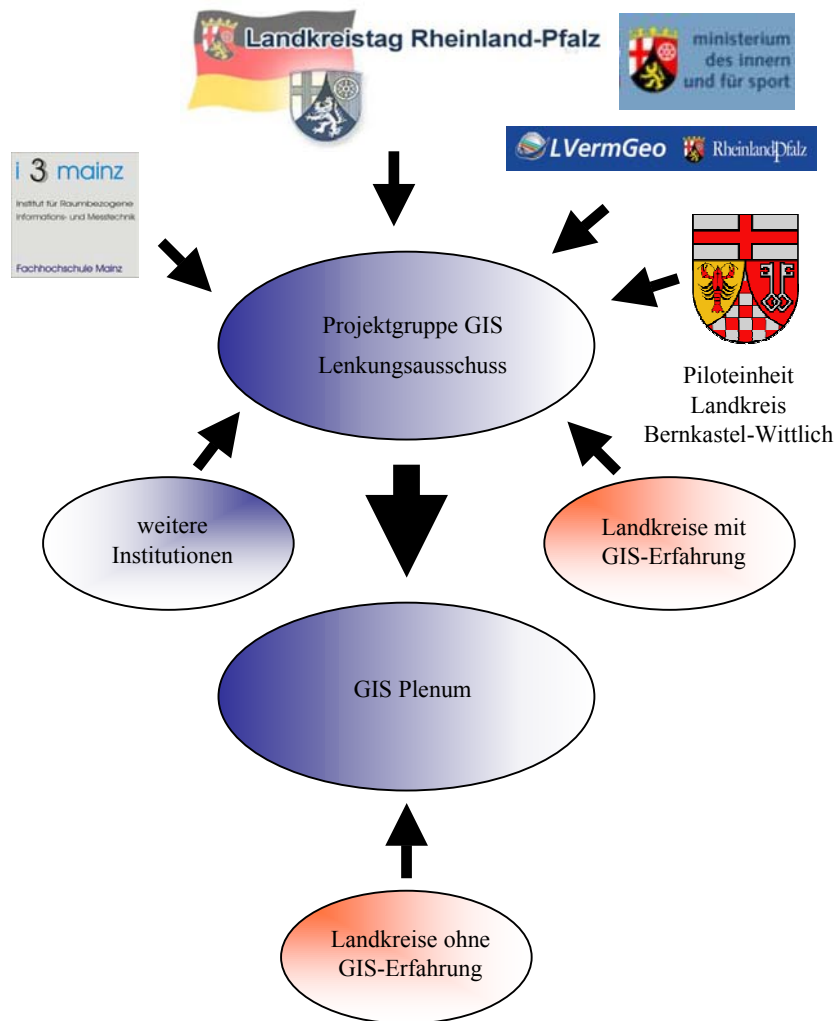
Landkreistag Rheinland-Pfalz

ministerium des innern und für sport

LVermGeo Rheinland-Pfalz

i 3 mainz
Institut für Raumbezogene Informations- und Messtechnik
Fachhochschule Mainz

Projektgruppe GIS
Lenkungsausschuss

Piloteinheit
Landkreis
Bernkastel-Wittlich

weitere
Institutionen

Landkreise mit
GIS-Erfahrung

GIS Plenum

Landkreise ohne
GIS-Erfahrung